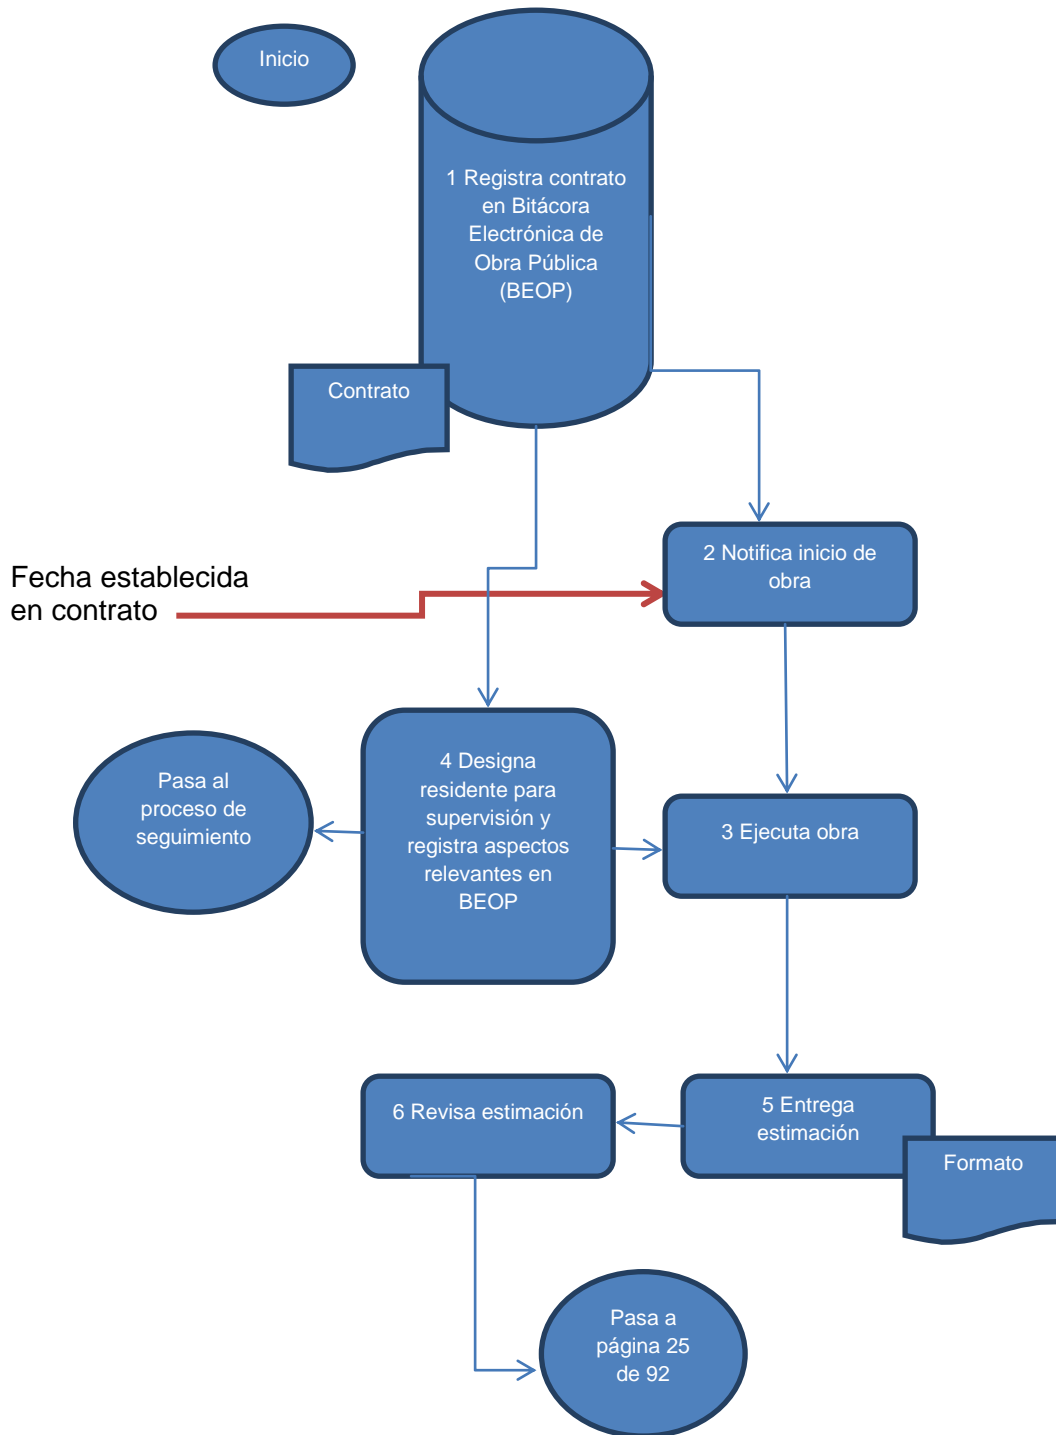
Inicio

1 Registra contrato en Bitácora Electrónica de Obra Pública (BEOP)

Contrato

Fecha establecida en contrato

2 Notifica inicio de obra

Pasa al proceso de seguimiento

4 Designa residente para supervisión y registra aspectos relevantes en BEOP

3 Ejecuta obra

6 Revisa estimación

5 Entrega estimación

Formato

Pasa a página 25 de 92